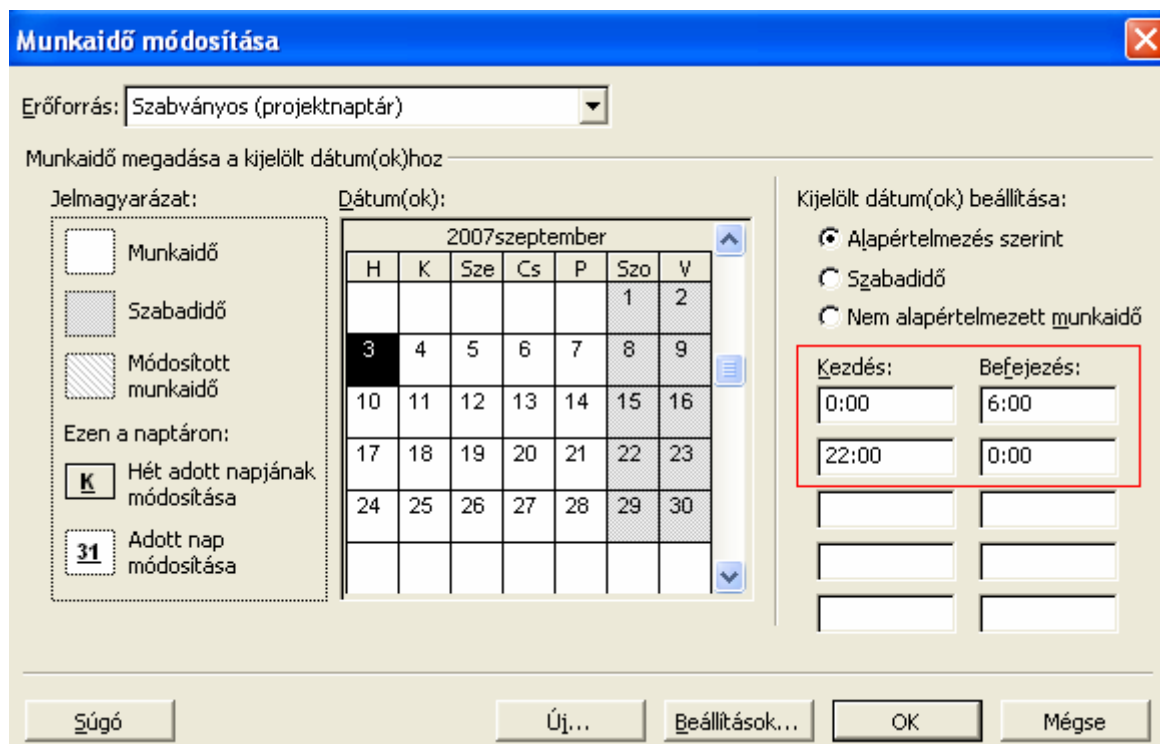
Munkaidő módosítása

Erőforrás: Szabványos (projektnaptár)

Munkaidő megadása a kijelölt dátum(ok)hoz

Jelmagyarázat:

Munkaidő

Szabadidő

Módosított munkaidő

Ezen a naptáron:

K Hét adott napjának módosítása

31 Adott nap módosítása

Dátum(ok):

2007szeptember

| H | K | Sze | Cs | P | Szo | V |
|---|---|---|---|---|---|---|
| | | | | | 1 | 2 |
| 3 | 4 | 5 | 6 | 7 | 8 | 9 |
| 10 | 11 | 12 | 13 | 14 | 15 | 16 |
| 17 | 18 | 19 | 20 | 21 | 22 | 23 |
| 24 | 25 | 26 | 27 | 28 | 29 | 30 |

Kijelölt dátum(ok) beállítása:

Alapértelmezés szerint

Szabadidő

Nem alapértelmezett munkaidő

| Kezdés: | Befejezés: |
|---|---|
| 0:00 | 6:00 |
| 22:00 | 0:00 |

Súgó

Új...

Beállítások...

OK

Mégse